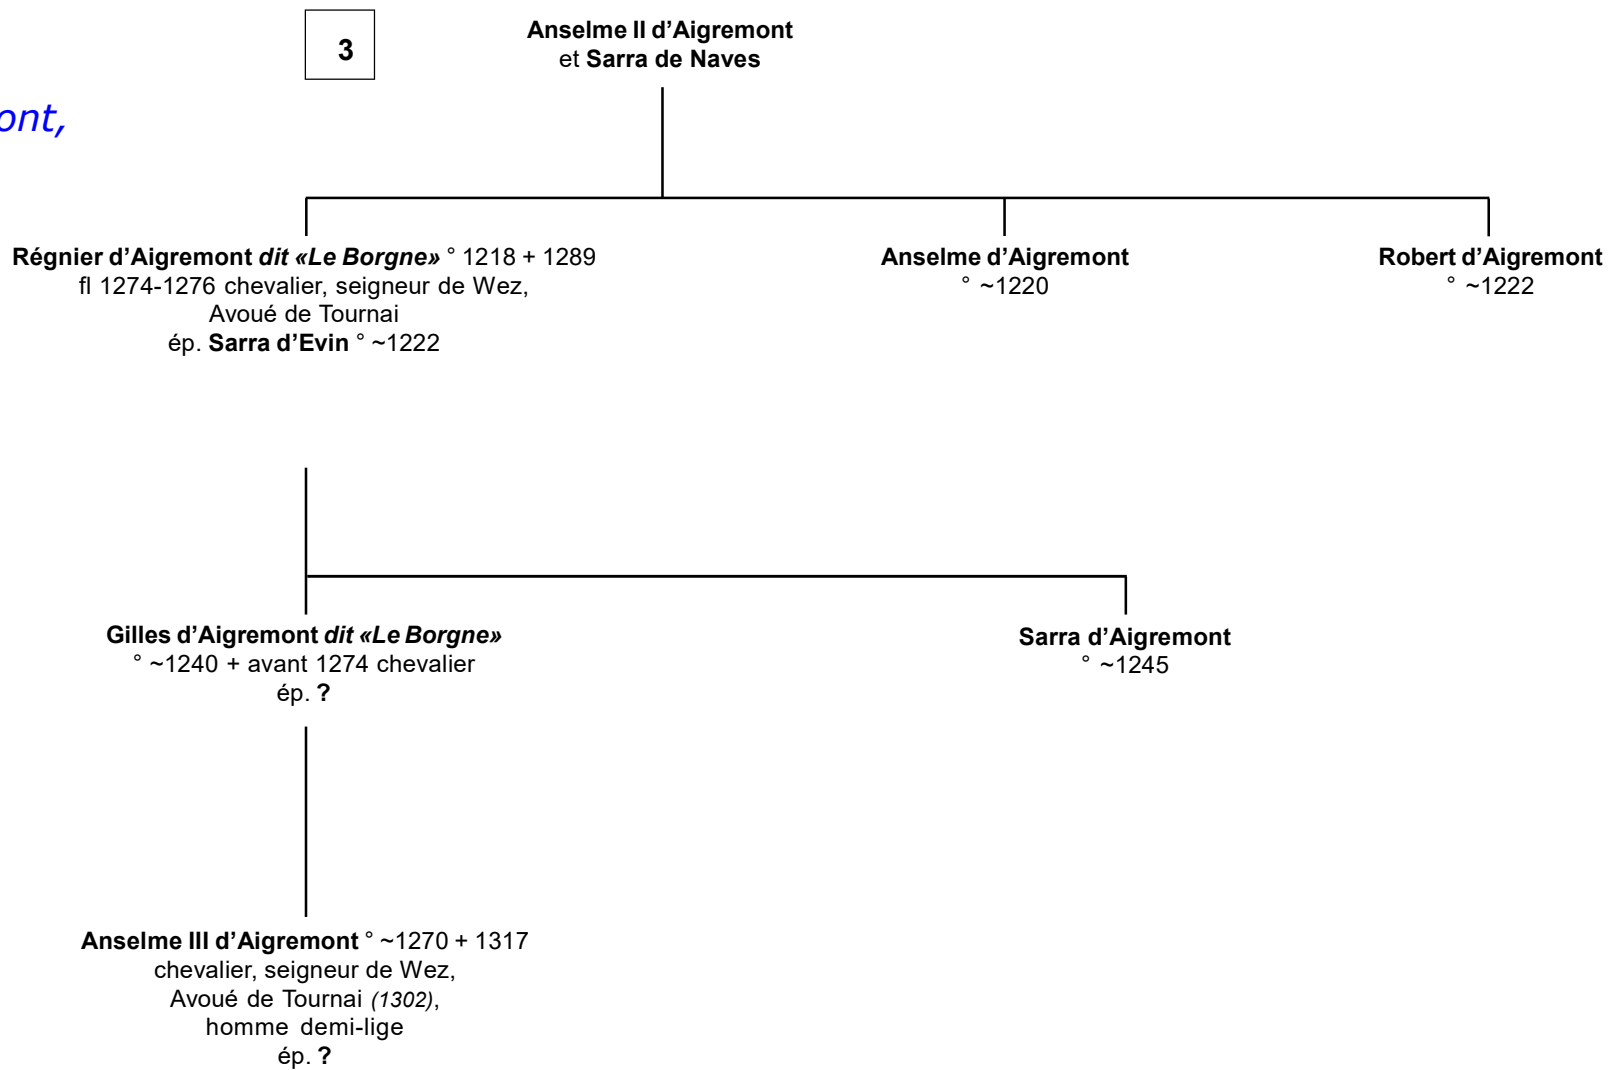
3

ont,

Anselme II d'Aigremont
et Sarra de Naves

Régnier d'Aigremont dit «Le Borgne» ° 1218 + 1289
fl 1274-1276 chevalier, seigneur de Wez,
Avoué de Tournai
ép. Sarra d'Evin ° ~1222

Anselme d'Aigremont
° ~1220

Robert d'Aigremont
° ~1222

Gilles d'Aigremont dit «Le Borgne»
° ~1240 + avant 1274 chevalier
ép. ?

Sarra d'Aigremont
° ~1245

Anselme III d'Aigremont ° ~1270 + 1317
chevalier, seigneur de Wez,
Avoué de Tournai (1302),
homme demi-lige
ép. ?